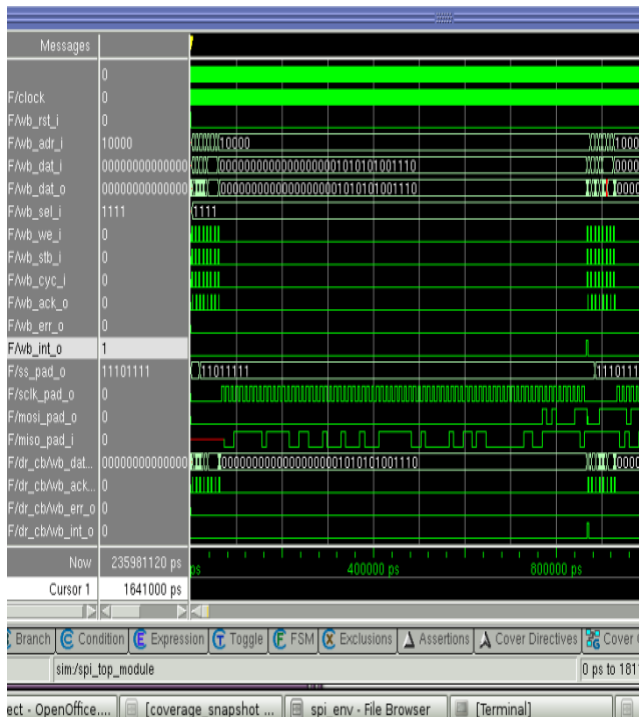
Messages

| | |
|---|---|
| | 0 |
| F/clock | 0 |
| F/wb_rst_i | 0 |
| F/wb_adr_i | 10000 |
| F/wb_dat_i | 00000000000000 |
| F/wb_dat_o | 00000000000000 |
| F/wb_sel_i | 1111 |
| F/wb_we_i | 0 |
| F/wb_stb_i | 0 |
| F/wb_cyc_i | 0 |
| F/wb_ack_o | 0 |
| F/wb_err_o | 0 |
| F/wb_int_o | 1 |
| F/ss_pad_o | 11101111 |
| F/sclk_pad_o | 0 |
| F/mosi_pad_o | 0 |
| F/miso_pad_i | 0 |
| F/dr_cb/wb_dat... | 00000000000000 |
| F/dr_cb/wb_ack... | 0 |
| F/dr_cb/wb_err_o | 0 |
| F/dr_cb/wb_int_o | 0 |

10000 1000
00000000000000000000101010101001110 0000
00000000000000000000101010101001110 0000
1111
11011111 1110111
00000000000000000000101010101001110 0000

Now 235981120 ps
Cursor 1 1641000 ps
ps 400000 ps 800000 ps

Branch Condition Expression Toggle FSM Exclusions Assertions Cover Directives Cover G

sim:/spi_top_module 0 ps to 181

ect - OpenOffice.... [coverage_snapshot ... spi_env - File Browser [Terminal]